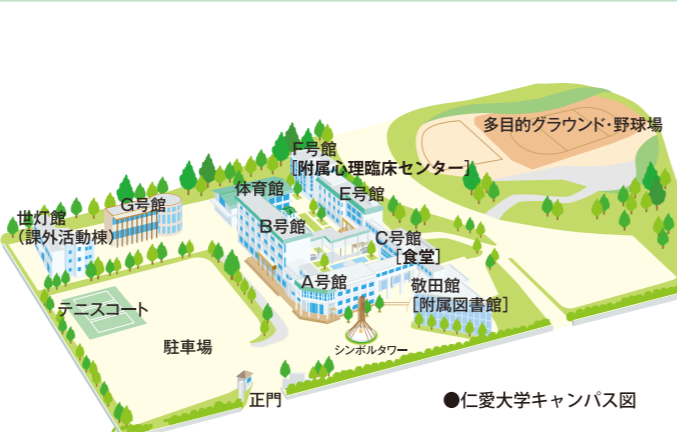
多目的グラウンド・野球場

F号館
[附属心理臨床センター]

体育館

E号館

G号館

世灯館
(課外活動棟)

B号館

C号館
[食堂]

A号館

敬田館
[附属図書館]

テニスコート

駐車場

シンボルタワー

正門

●仁愛大学キャンパス図